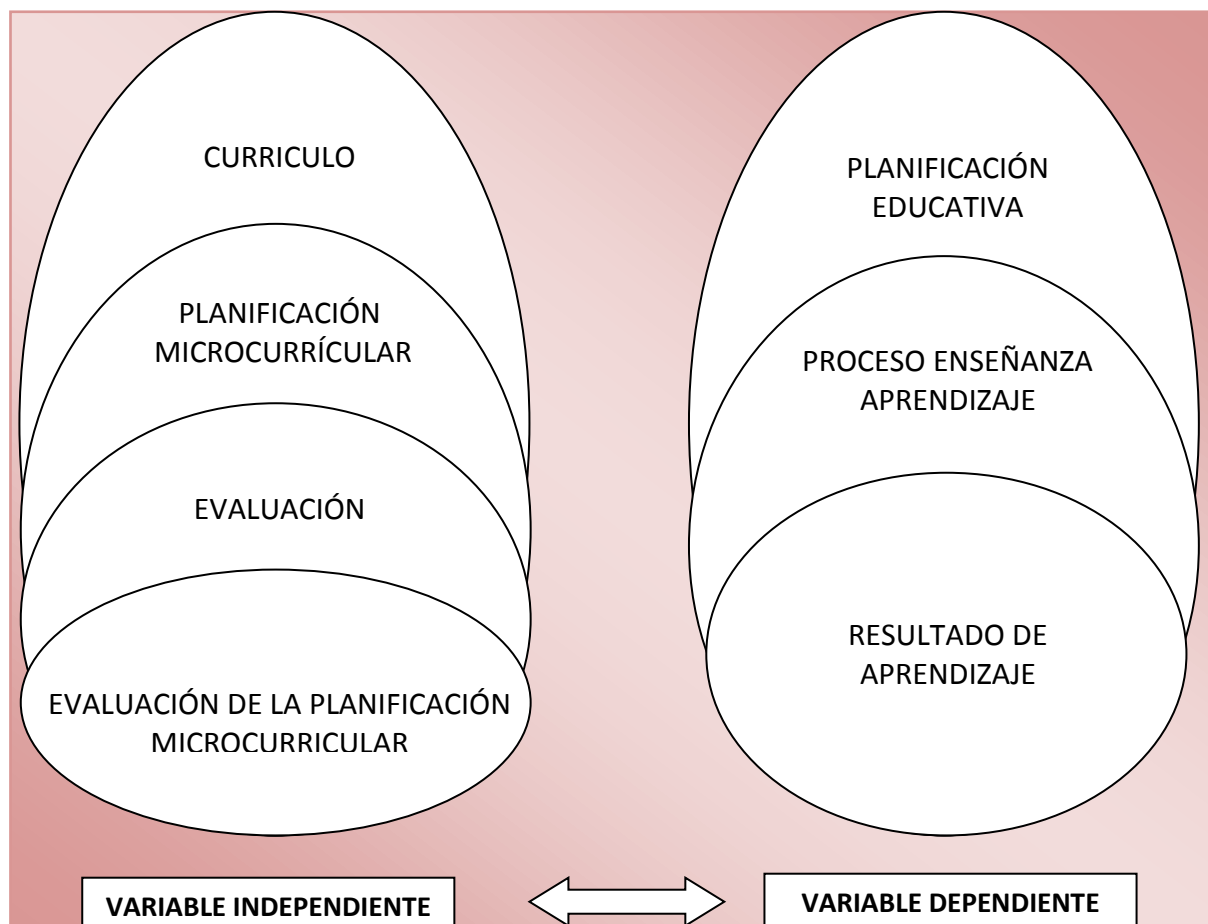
CURRICULO

PLANIFICACIÓN MICROCURRÍCULAR

EVALUACIÓN

EVALUACIÓN DE LA PLANIFICACIÓN MICROCURRICULAR

PLANIFICACIÓN EDUCATIVA

PROCESO ENSEÑANZA APRENDIZAJE

RESULTADO DE APRENDIZAJE

VARIABLE INDEPENDIENTE

VARIABLE DEPENDIENTE